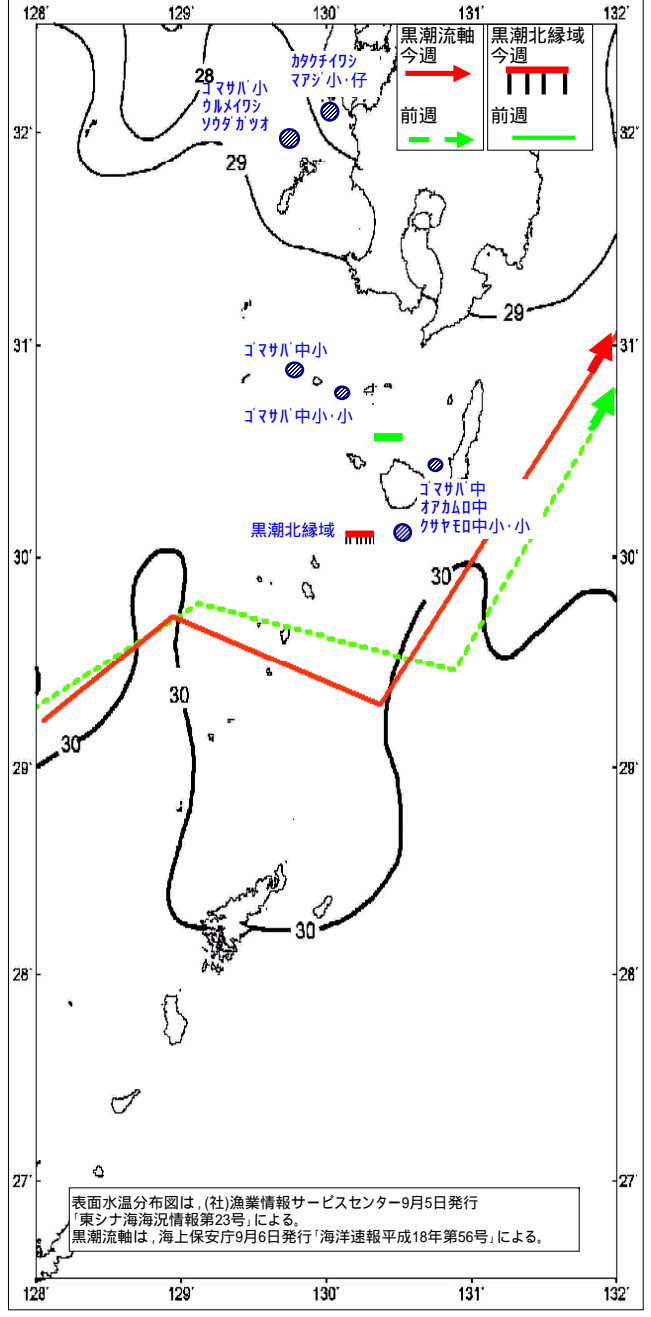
128° 129° 130° 131° 132°

黒潮流軸
今週

前週

黒潮北縁域
今週

前週

28
ゴマサバ小
ウルメイワシ
ソウダガツオ

カタクチイワシ
マアジ小・仔

29

32°

29

31°

ゴマサバ中小

ゴマサバ中小・小

ゴマサバ中
オアカムロ中
クサヤモロ中小・小

黒潮北縁域

30°

30

30

30

29°

30

28°

27°

表面水温分布図は，(社)漁業情報サービスセンター9月5日発行「東シナ海海況情報第23号」による。
黒潮流軸は，海上保安庁9月6日発行「海洋速報平成18年第56号」による。

128° 129° 130° 131° 132°